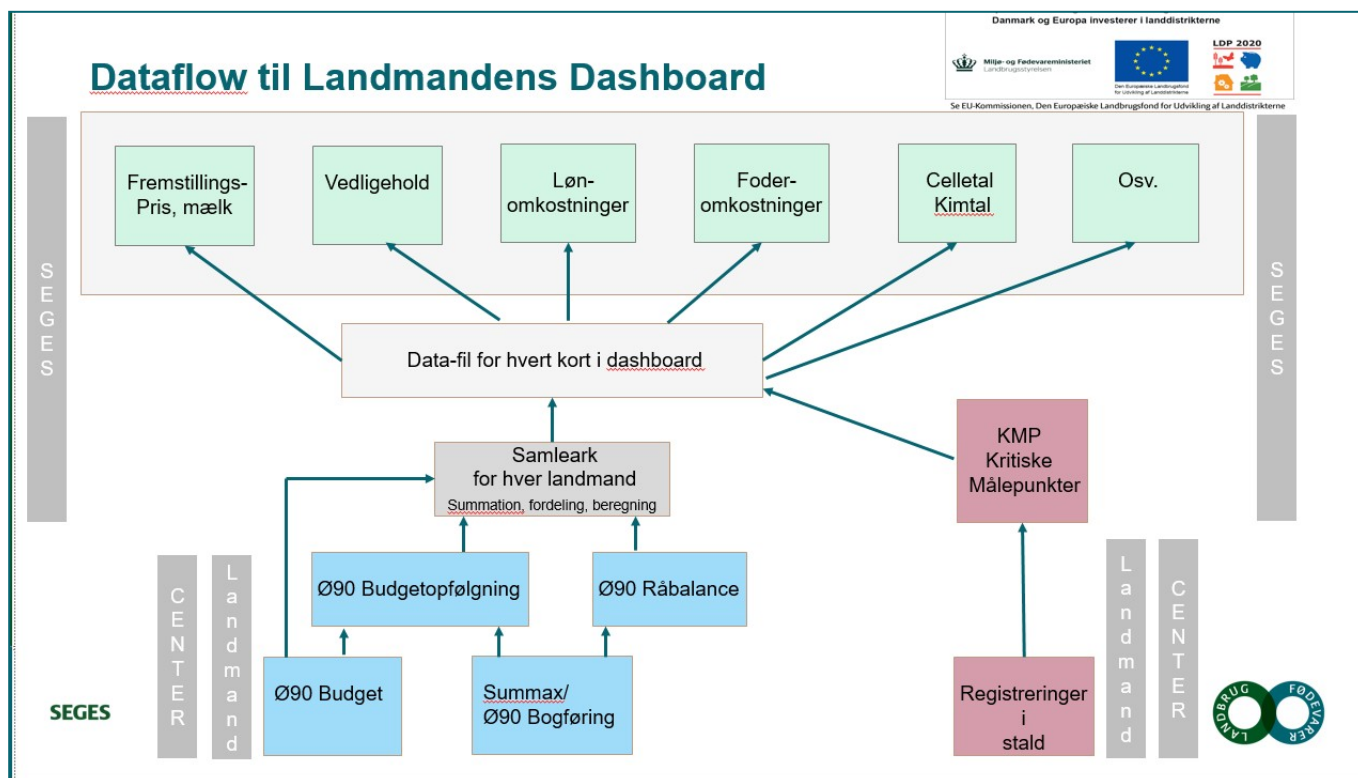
Danmark og Europa investerer i landdistrikterne

Miljø- og Fødevareministeriet
Landbrugsstyrelsen

Den Europæiske Landbrugsfond for Udvikling af Landdistrikterne

LDP 2020

Se EU-Kommissionen, Den Europæiske Landbrugsfond for Udvikling af Landdistrikterne

Dataflow til Landmandens Dashboard

Fremstillings-Pris, mælk

Vedligehold

Løn-omkostninger

Foder-omkostninger

Celletal
Kimtal

Osv.

SEGES

SEGES

Data-fil for hvert kort i dashboard

Samleark
for hver landmand
Summation, fordeling, beregning

KMP
Kritiske
Målepunkter

CENTER

Landmand

Ø90 Budgetopfølgning

Ø90 Råbalance

Landmand

CENTER

SEGES

Ø90 Budget

Summax/
Ø90 Bogføring

Registreringer
i
stald

LANDBRUG FØDEVARER